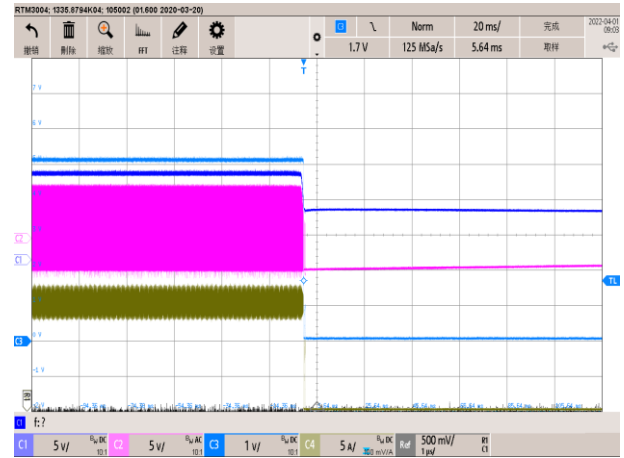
RTM3004; 1335.8794K04; 105002 (01.600 2020-03-20)

撤销 删除 缩放 FFT 注释 设置

C3 Norm 20 ms/ 完成 2022-04-01 09:03
1.7 V 125 MSa/s 5.64 ms 取样

T

7 V
6 V
5 V
C2
C1
TL
C3
0 V
-1 V
-2 V

C1 f: ?

C1 5 V/ DC 10:1 C2 5 V/ AC 10:1 C3 1 V/ DC 10:1 C4 5 A/ DC mV/A Ref 500 mV/ 1 µs/ R1 C1